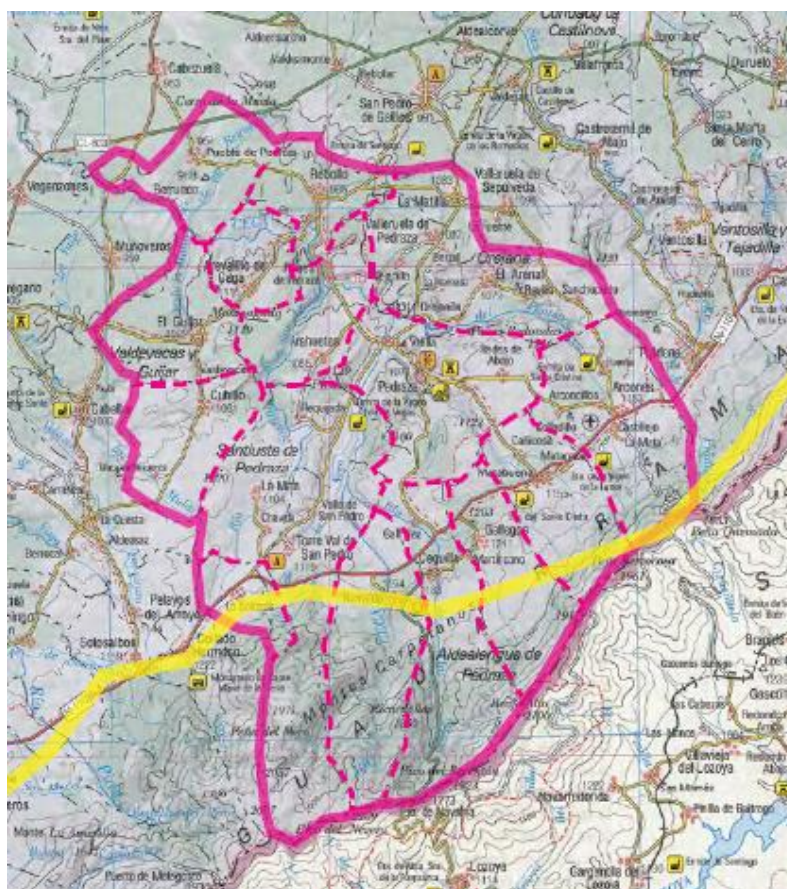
Castillo de Castilnovo

Cabezuela

San Pedro de Gaíllos

Castroserracín

Aldeonsancho

Valdesimonte

Rebollar

Aldealcorvo

Villafranca

Duruelo

Castroserna de Abajo

Santa María del Cerro

Vegafría

Puebla de Pedraza

Rebollo

Sepúlveda

Vegas de Matute

La Matilla

Valleruela de Sepúlveda

Valleruela de Pedraza

Orejana

El Arenal

Navafría

Muñoveros

Requijada

Ventosilla y Tejadilla

Ventosilla

Torrecaballeros

El Guijar

Valdevacas y Guijar

Arahuetes

Valdevacas

Pedraza

Arcones

Collado Hermoso

Cubillo

Sotosalbos

Santiuste de Pedraza

La Mata

Chavida

Villar de San Pedro

Matabuena

Torre Val de San Pedro

Gallegos

Pelayos del Arroyo

La Cuesta

Aldealengua de Pedraza

Basardilla

Montes Carpetanos

GUADARRAMA

S

Peñalara

Braojos

Gascones

Canencia

Lozoya

Pinilla de Buitrago

Villavieja del Lozoya

Puerto de Malagosto

Monte La Sauceda